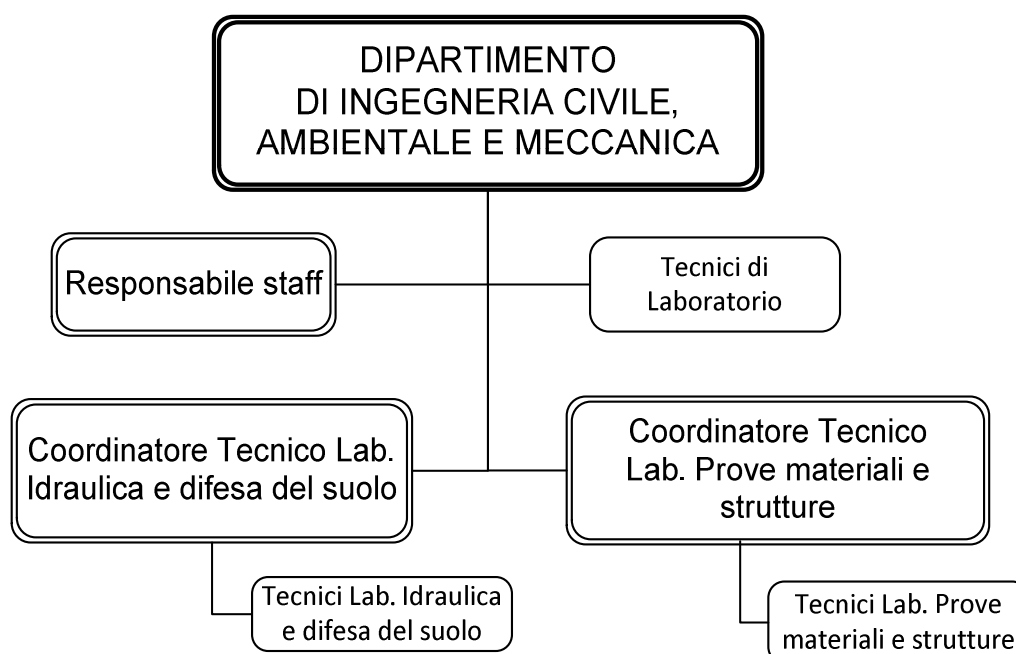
DIPARTIMENTO
DI INGEGNERIA CIVILE,
AMBIENTALE E MECCANICA

Responsabile staff

Tecnici di Laboratorio

Coordinatore Tecnico Lab. Idraulica e difesa del suolo

Coordinatore Tecnico Lab. Prove materiali e strutture

Tecnici Lab. Idraulica e difesa del suolo

Tecnici Lab. Prove materiali e strutture